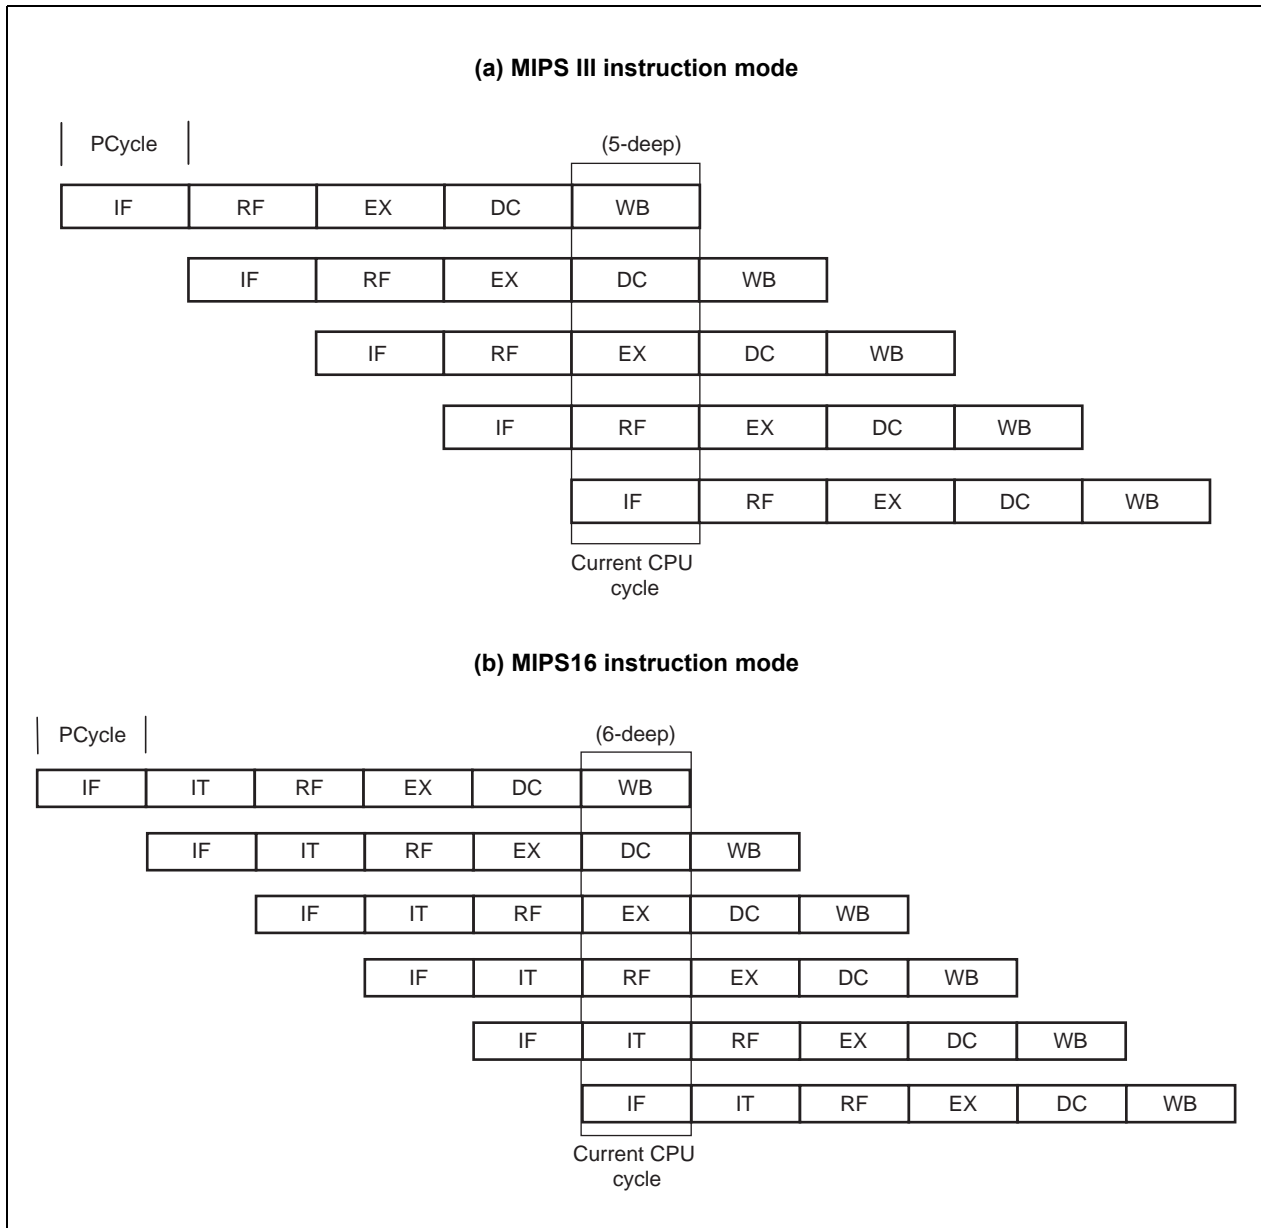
(a) MIPS III instruction mode

PCycle

(5-deep)

IF RF EX DC WB

IF RF EX DC WB

IF RF EX DC WB

IF RF EX DC WB

IF RF EX DC WB

Current CPU cycle

(b) MIPS16 instruction mode

PCycle

(6-deep)

IF IT RF EX DC WB

IF IT RF EX DC WB

IF IT RF EX DC WB

IF IT RF EX DC WB

IF IT RF EX DC WB

IF IT RF EX DC WB

Current CPU cycle